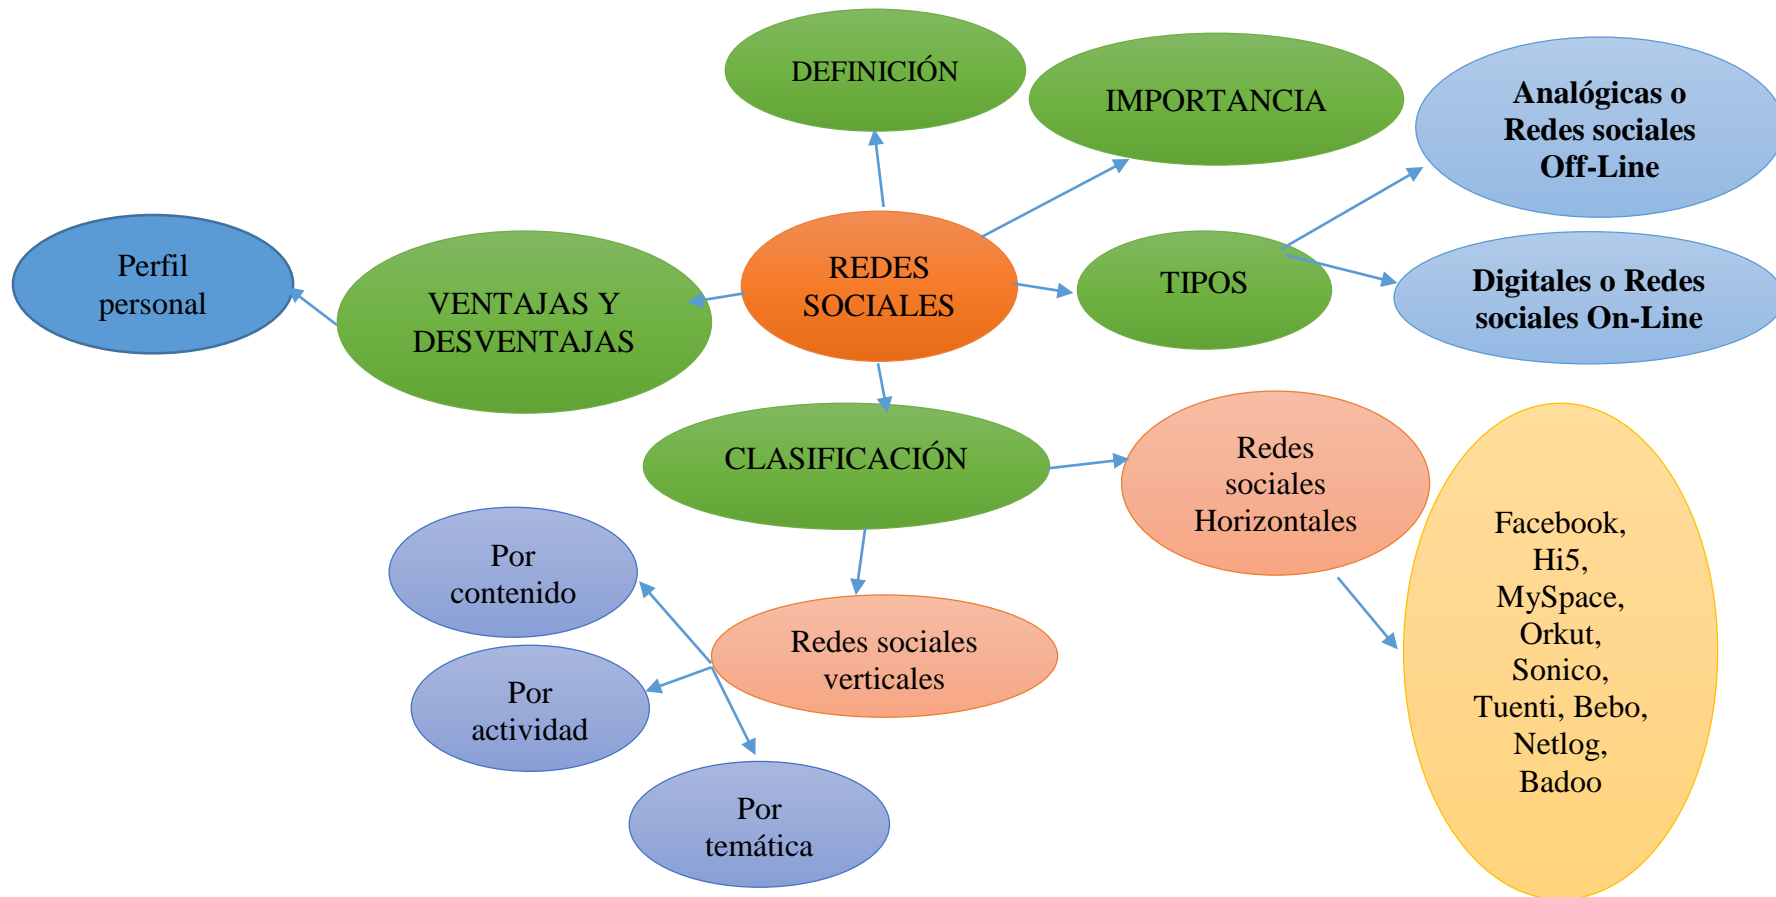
DEFINICIÓN

IMPORTANCIA

Analógicas o Redes sociales Off-Line

Perfil personal

VENTAJAS Y DESVENTAJAS

REDES SOCIALES

TIPOS

Digitales o Redes sociales On-Line

CLASIFICACIÓN

Redes sociales Horizontales

Facebook, Hi5, MySpace, Orkut, Sonico, Tuenti, Bebo, Netlog, Badoo

Por contenido

Redes sociales verticales

Por actividad

Por temática